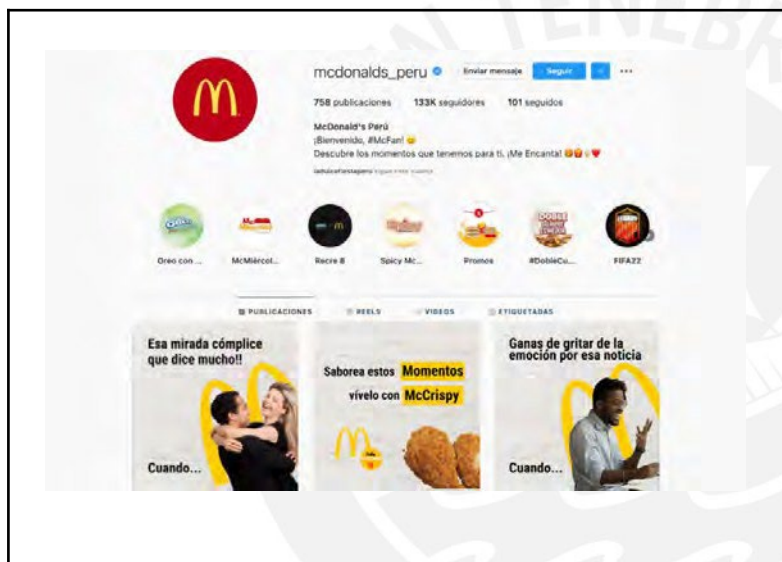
mcdonalds_peru Enviar mensaje Seguir ···

758 publicaciones 133K seguidores 101 seguidos

McDonald's Perú
¡Bienvenido, #McFan!
Descubre los momentos que tenemos para ti. ¡Me Encanta!

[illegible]

Oreo con ... McMiércol... Recre 8 Spicy Mc... Promos #DobleCu... FIFA22

PUBLICACIONES REELS VIDEOS ETIQUETADAS

Esa mirada cómplice que dice mucho!!

Cuando...

Saborea estos Momentos vívelo con McCrispy

Ganas de gritar de la emoción por esa noticia

Cuando...